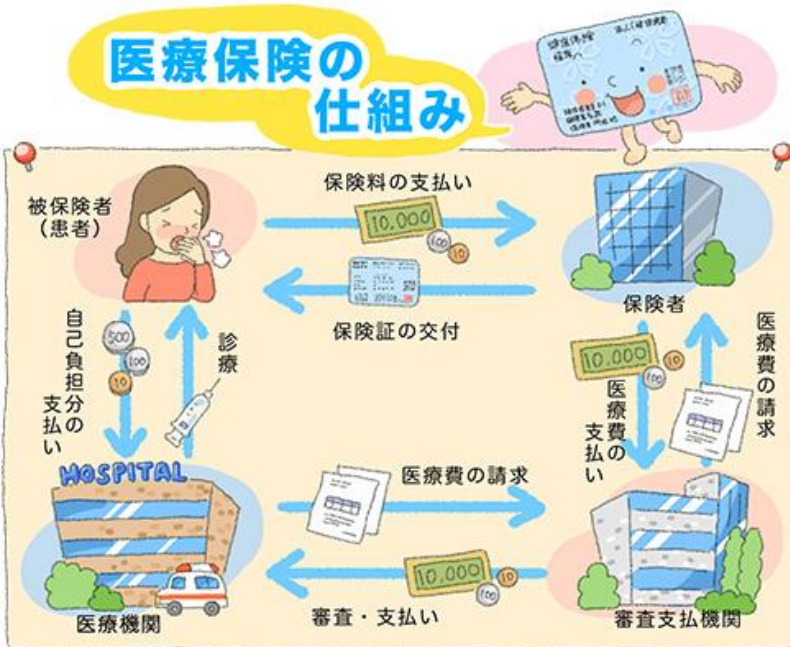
医療保険の仕組み

被保険者（患者）

保険料の支払い

10,000

100

10

保険証の交付

保険者

自己負担分の支払い

500

100

10

診療

医療費の請求

10,000

100

10

医療費の支払い

HOSPITAL

医療費の請求

10,000

100

10

審査・支払い

医療機関

審査支払機関